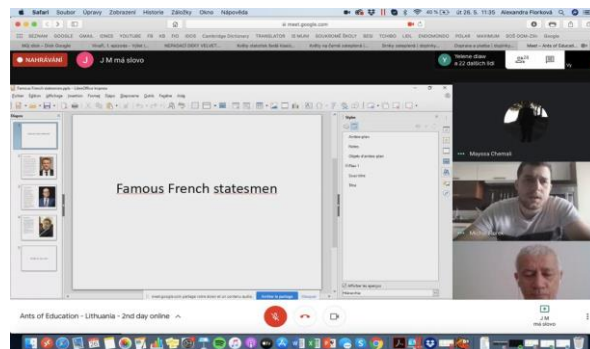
Safari Soubor Úpravy Zobrazení Historie Záložky Okno Nápověda

út 26. 5. 11:35 Alexandra Fiurková

meet.google.com

NAHRÁVÁNÍ

J M má slovo

Yelene dlaw a 22 dalších lidí

Famous French statesmen

Mayssa Chemali

Arts of Education - Lithuania - 2nd day online

J M má slovo